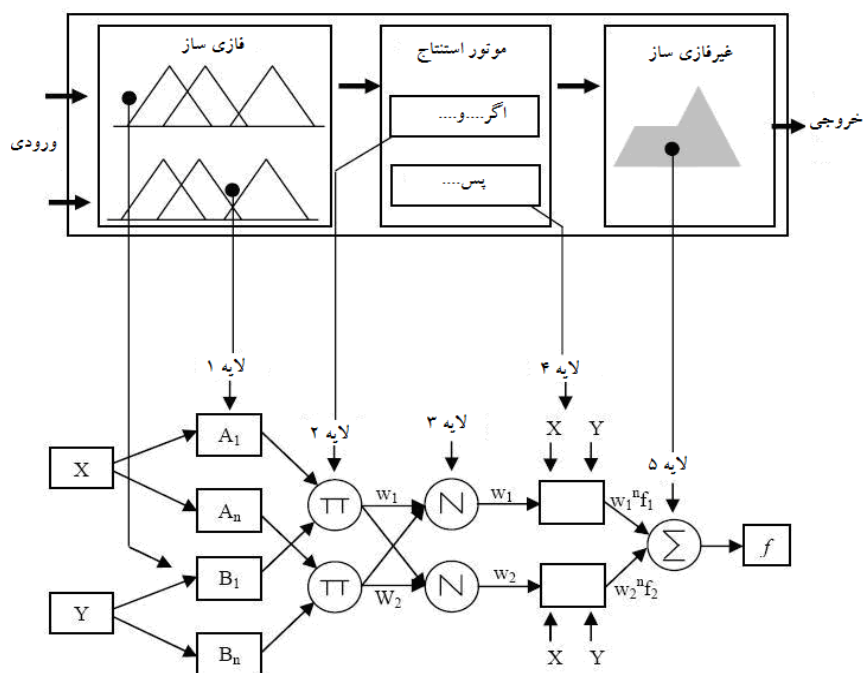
فازی ساز

موتور استنتاج

غیرفازی ساز

اگر....و.....

پس....

ورودی

خروجی

لایه ۱

لایه ۲

لایه ۳

لایه ۴

لایه ۵

X

Y

$A_1$

$A_n$

$B_1$

$B_n$

TT

TT

N

N

$w_1$

$W_2$

$w_1$

$w_2$

X Y

X Y

$w_1{}^n f_1$

$w_2{}^n f_2$

$\sum$

$f$